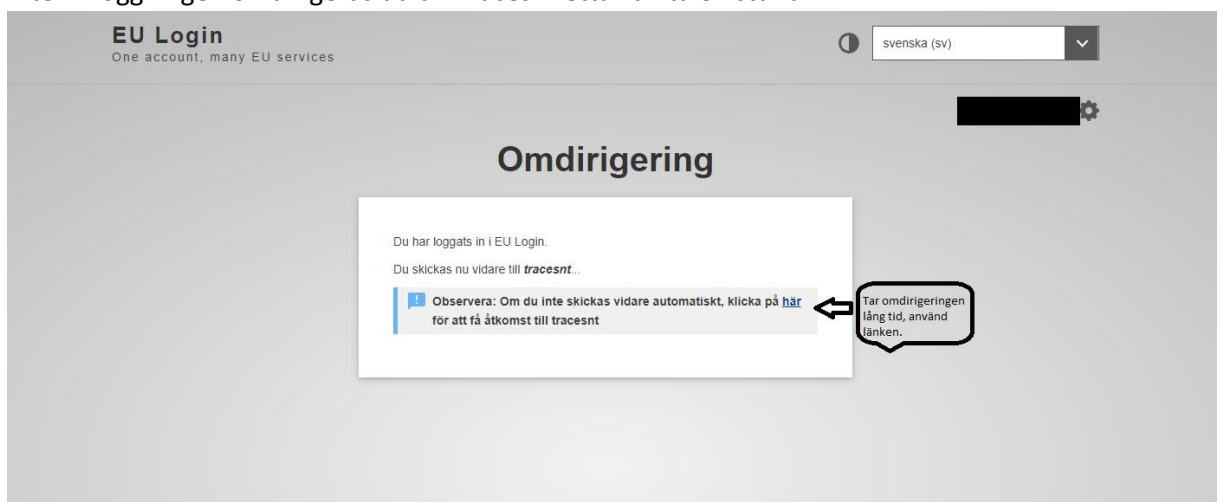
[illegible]

EU Login
One account, many EU services

svenska (sv)

Omdirigering

Du har loggats in i EU Login.

Du skickas nu vidare till ***tracesnt***...

**Observera: Om du inte skickas vidare automatiskt, klicka på här för att få åtkomst till tracesnt**

Tar omdirigeringen lång tid, använd länken.